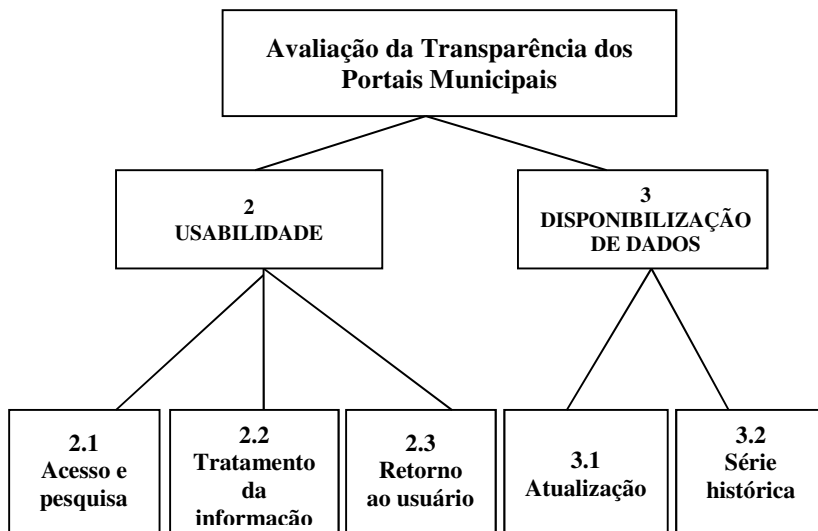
Avaliação da Transparência dos Portais Municipais

2
USABILIDADE

3
DISPONIBILIZAÇÃO DE DADOS

2.1
Acesso e pesquisa

2.2
Tratamento da informação

2.3
Retorno ao usuário

3.1
Atualização

3.2
Série histórica